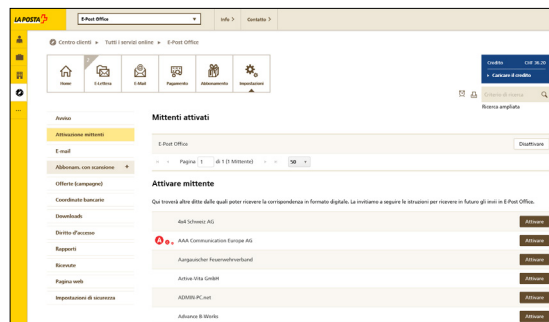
LA POSTA

E-Post Office

Info >

Contatto >

Centro clienti > Tutti i servizi online > E-Post Office

Home

E-Lettera

E-Mail

Pagamento

Abbonamento

Impostazioni

Credito CHF 38.20

> Caricare il credito

Criterio di ricerca

Ricerca ampliata

Avviso

Attivazione mittenti

E-mail

Abbonam. con scansione +

Offerte (campagne)

Coordinate bancarie

Downloads

Diritto d'accesso

Rapporti

Ricevute

Pagina web

Impostazioni di sicurezza

Mittenti attivati

E-Post Office

Disattivare

Pagina 1 di 1 (1 Mittente) 50

Attivare mittente

Qui troverà altre ditte dalle quali poter ricevere la corrispondenza in formato digitale. La invitiamo a seguire le istruzioni per ricevere in futuro gli invii in E-Post Office.

| | |
|---|---|
| 4x4 Schweiz AG | Attivare |
| A AAA Communication Europe AG | Attivare |
| Aargauischer Feuerwehrverband | Attivare |
| Activa-Vita GmbH | Attivare |
| ADMIN-PC.net | Attivare |
| Advance B-Works | Attivare |